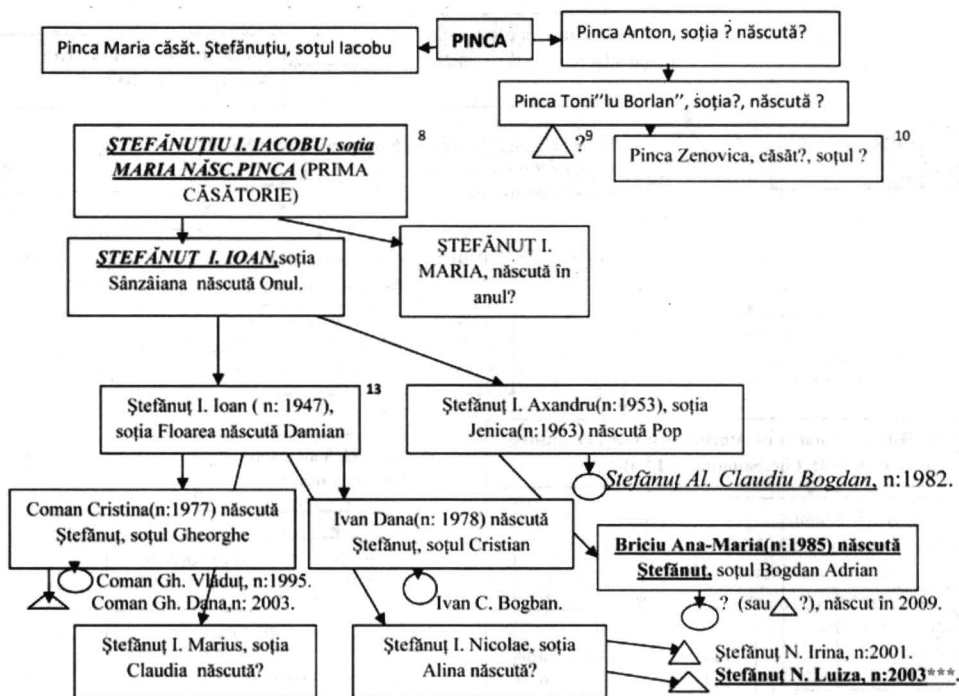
Pinca Maria căsăt. Ştefănuţiu, soţul Iacobu

PINCA

Pinca Anton, soţia ? născută?

Pinca Toni''lu Borlan'', soţia?, născută ?

?$^9$

Pinca Zenovica, căsăt?, soţul ?

10

ŞTEFĂNUŢIU I. IACOBU, soţia MARIA NĂSC.PINCA (PRIMA CĂSĂTORIE)

8

ŞTEFĂNUŢ I. IOAN, soţia Sânzâiana născută Onul.

ŞTEFĂNUŢ I. MARIA, născută în anul?

Ştefănuţ I. Ioan ( n: 1947), soţia Floarea născută Damian

13

Ştefănuţ I. Axandru(n:1953), soţia Jenica(n:1963) născută Pop

Ştefănuţ Al. Claudiu Bogdan, n:1982.

Coman Cristina(n:1977) născută Ştefănuţ, soţul Gheorghe

Ivan Dana(n: 1978) născută Ştefănuţ, soţul Cristian

Briciu Ana-Maria(n:1985) născută Ştefănuţ, soţul Bogdan Adrian

Coman Gh. Vlăduţ, n:1995.
Coman Gh. Dana,n: 2003.

Ivan C. Bogban.

? (sau ?), născut în 2009.

Ştefănuţ I. Marius, soţia Claudia născută?

Ştefănuţ I. Nicolae, soţia Alina născută?

Ştefănuţ N. Irina, n:2001.
Ştefănuţ N. Luiza, n:2003***